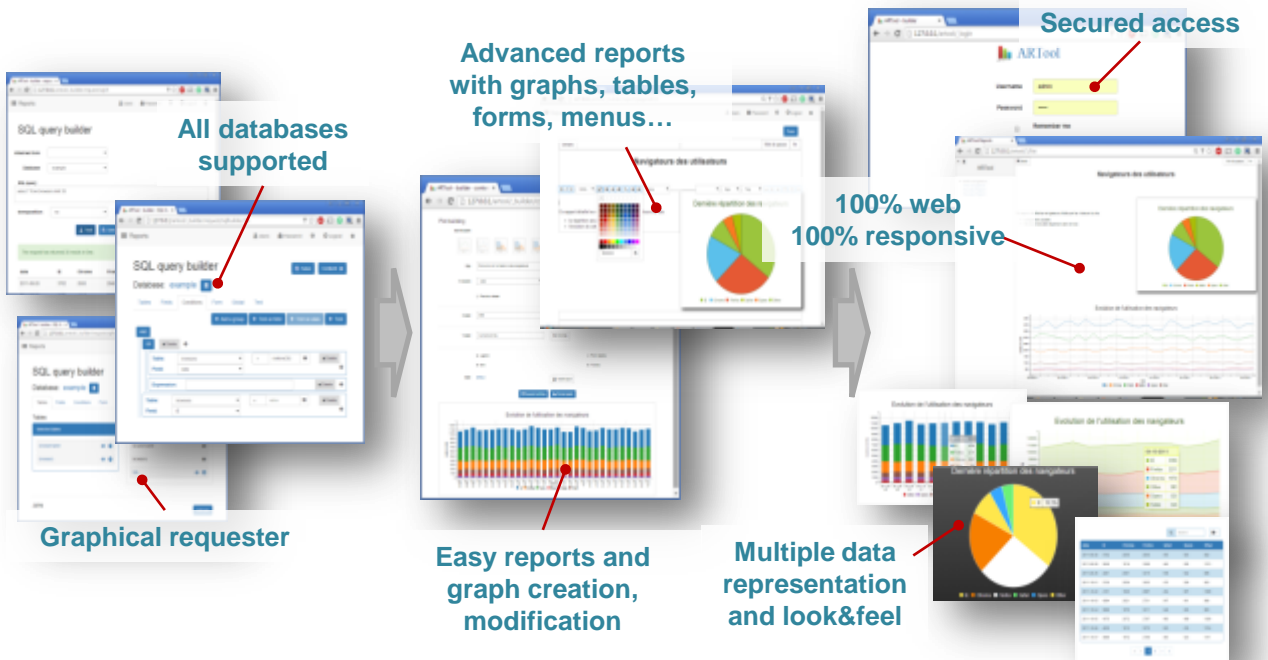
All databases supported

SQL query builder

SQL query builder

Database: example

SQL query builder

Database: example

Graphical requester

Advanced reports with graphs, tables, forms, menus…

Navigateurs des utilisateurs

Dernière répartition des navigateurs

Evolution de l'utilisation des navigateurs

Easy reports and graph creation, modification

Secured access

ARTool

Username

Password

Remember me

Navigateurs des utilisateurs

Dernière répartition des navigateurs

100% web
100% responsive

Evolution de l'utilisation des navigateurs

Evolution de l'utilisation des navigateurs

Evolution de l'utilisation des navigateurs

Dernière répartition des navigateurs

Multiple data representation and look&feel